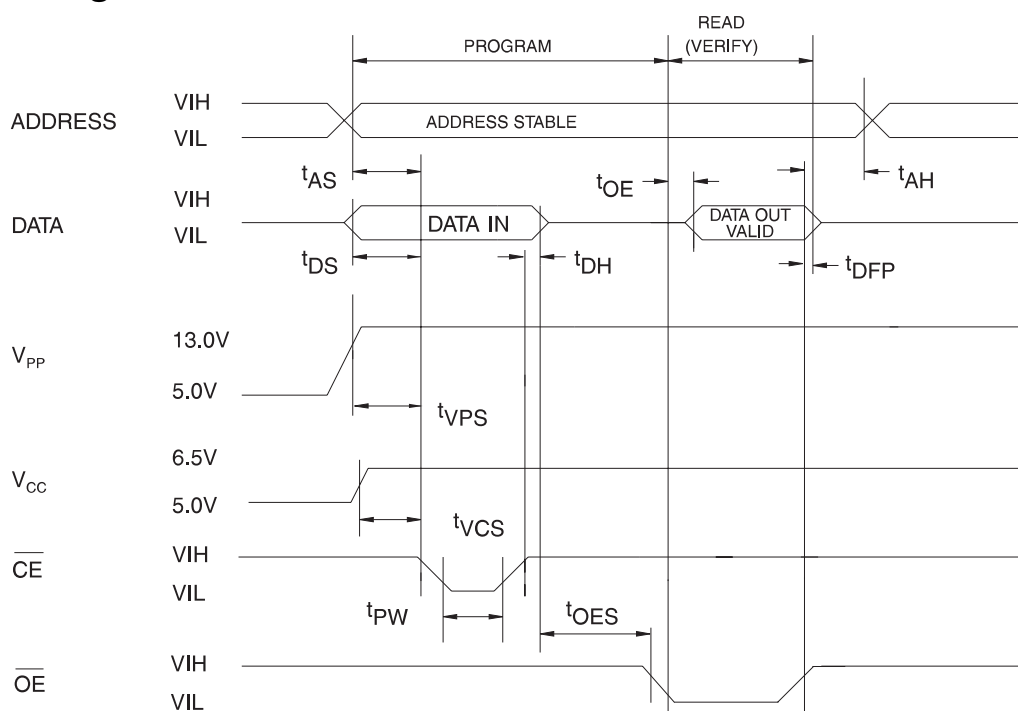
PROGRAM

READ (VERIFY)

ADDRESS
VIH
VIL
ADDRESS STABLE

$t_{AS}$
$t_{OE}$
$t_{AH}$

DATA
VIH
VIL
DATA IN
DATA OUT VALID

$t_{DS}$
$t_{DH}$
$t_{DFP}$

$V_{PP}$
13.0V
5.0V
$t_{VPS}$

$V_{CC}$
6.5V
5.0V
$t_{VCS}$

$\overline{CE}$
VIH
VIL
$t_{PW}$
$t_{OES}$

$\overline{OE}$
VIH
VIL